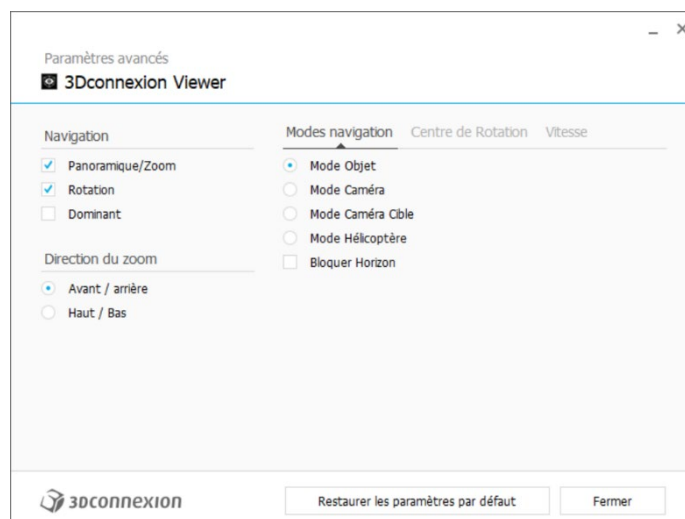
Paramètres avancés
3Dconnexion Viewer

Navigation
Panoramique/Zoom
Rotation
Dominant

Direction du zoom
Avant / arrière
Haut / Bas

Modes navigation Centre de Rotation Vitesse
Mode Objet
Mode Caméra
Mode Caméra Cible
Mode Hélicoptère
Bloquer Horizon

3Dconnexion
Restaurer les paramètres par défaut
Fermer